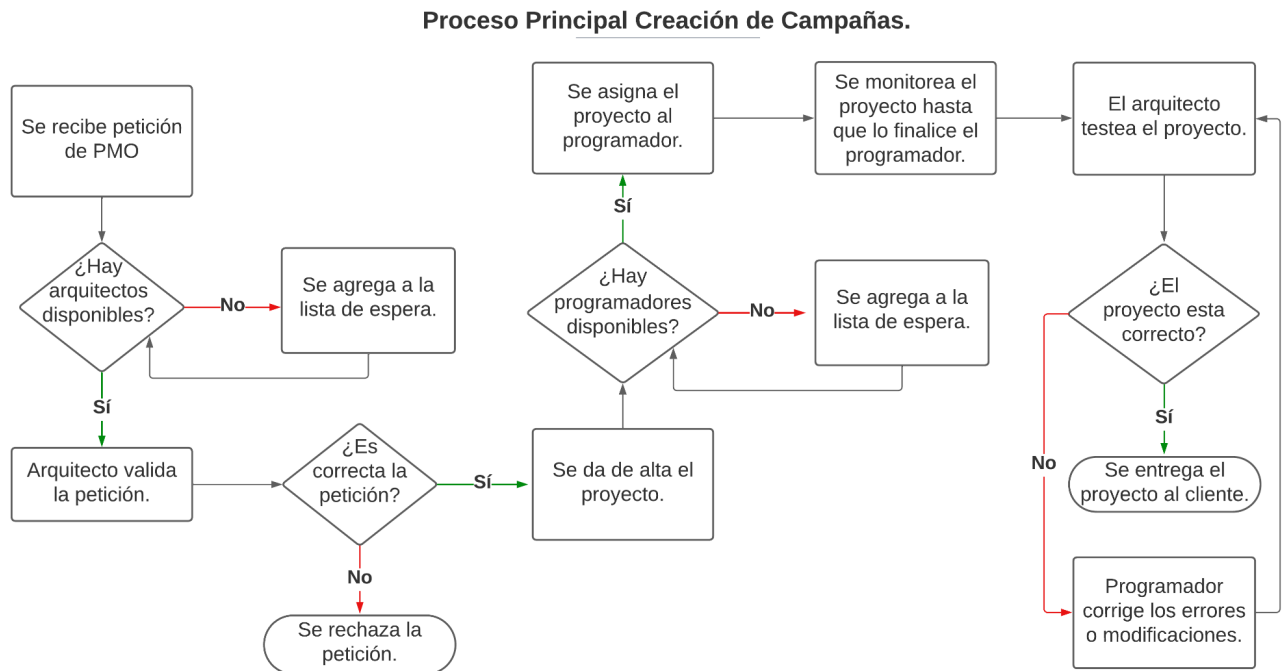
Proceso Principal Creación de Campañas.

Se recibe petición de PMO

¿Hay arquitectos disponibles?

No

Se agrega a la lista de espera.

Sí

Arquitecto valida la petición.

¿Es correcta la petición?

Sí

No

Se rechaza la petición.

Se da de alta el proyecto.

¿Hay programadores disponibles?

No

Se agrega a la lista de espera.

Sí

Se asigna el proyecto al programador.

Se monitorea el proyecto hasta que lo finalice el programador.

El arquitecto testea el proyecto.

¿El proyecto esta correcto?

Sí

Se entrega el proyecto al cliente.

No

Programador corrige los errores o modificaciones.